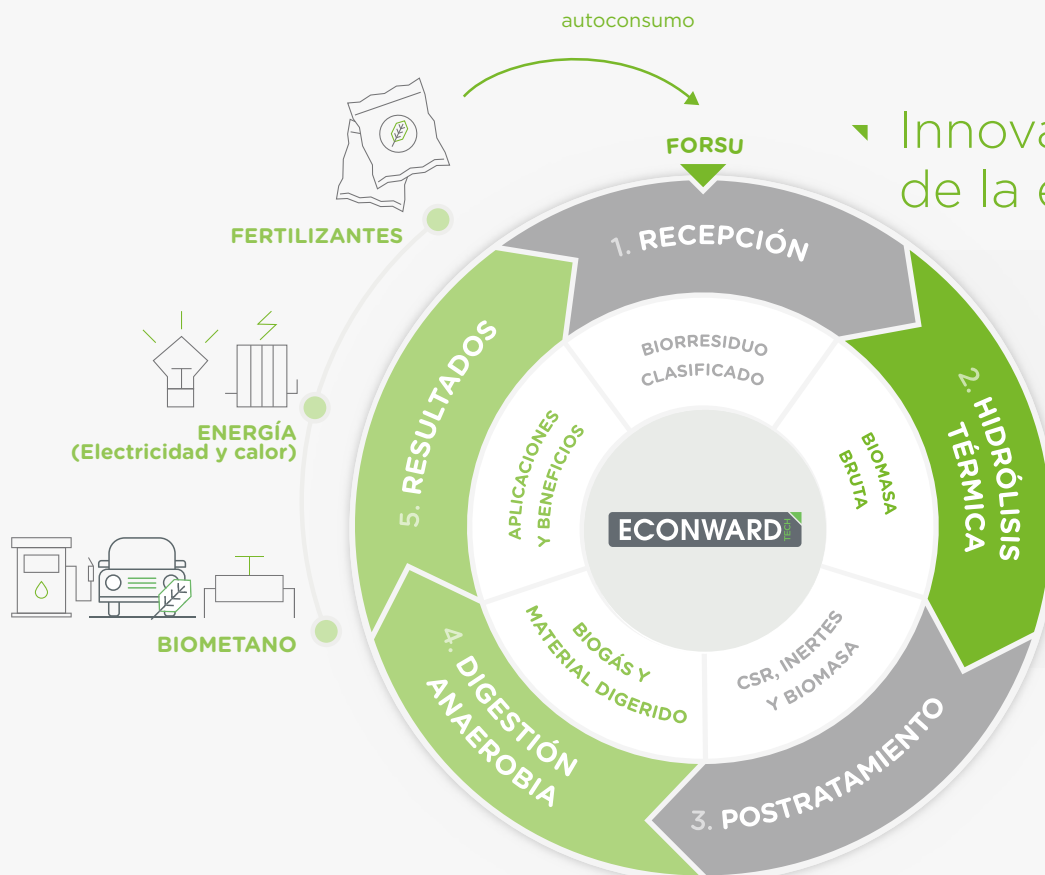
autoconsumo

Innova
de la e

FORSU

FERTILIZANTES

ENERGÍA
(Electricidad y calor)

BIOMETANO

1. RECEPCIÓN

2. HIDRÓLISIS TÉRMICA

3. POSTRATAMIENTO

4. DIGESTIÓN ANAEROBIA

5. RESULTADOS

BIORRESIDUO CLASIFICADO

BIOMASA BRUTA

CSR, INERTES Y BIOMASA

BIOGÁS Y MATERIAL DIGERIDO

APLICACIONES Y BENEFICIOS

ECONWARD TECH